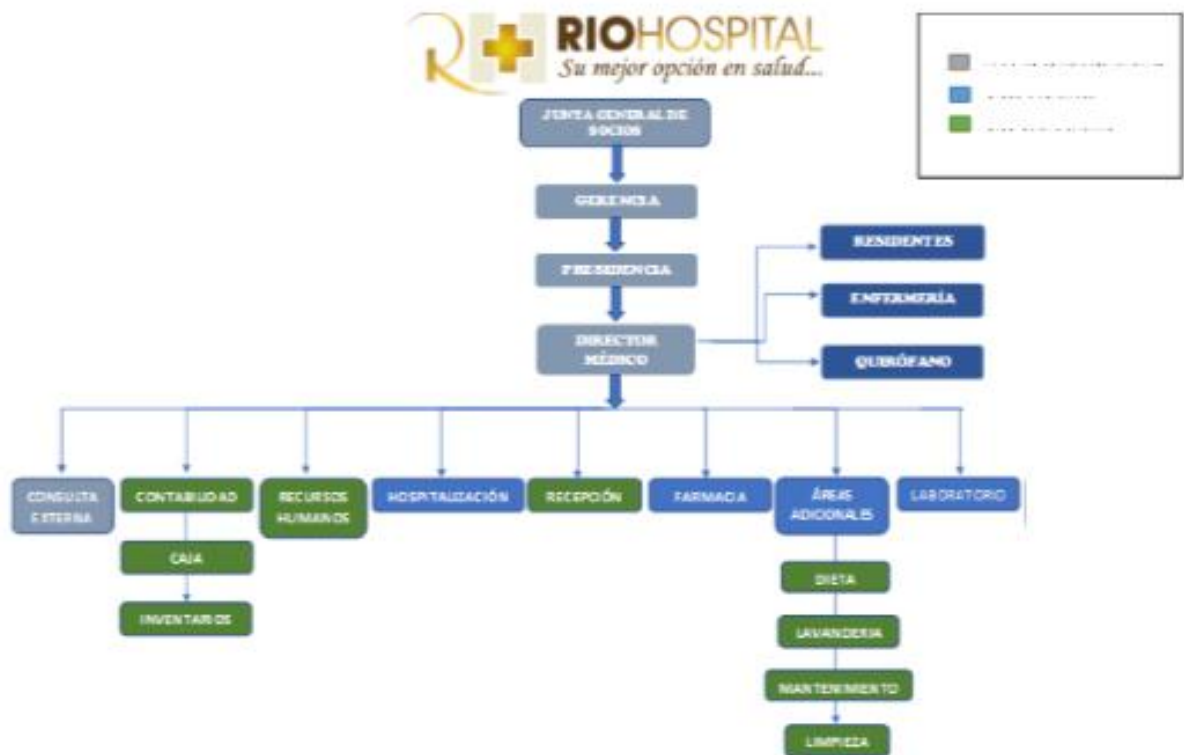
RIOHOSPITAL
Su mejor opción en salud...

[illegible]
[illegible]
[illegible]

JUNTA GENERAL DE SOCIOS

GERENCIA

PRESIDENCIA

DIRECTOR MÉDICO

RESIDENTES

ENFERMERÍA

QUIRÓFANO

CONSULTA EXTERNA

CONTABILIDAD

CAJA

INVENTARIOS

RECURSOS HUMANOS

HOSPITALIZACIÓN

RECEPCIÓN

FARMACIA

ÁREAS ADICIONALES

DIETA

LAVANDERIA

MANTENIMIENTO

LIMPIEZA

LABORATORIO